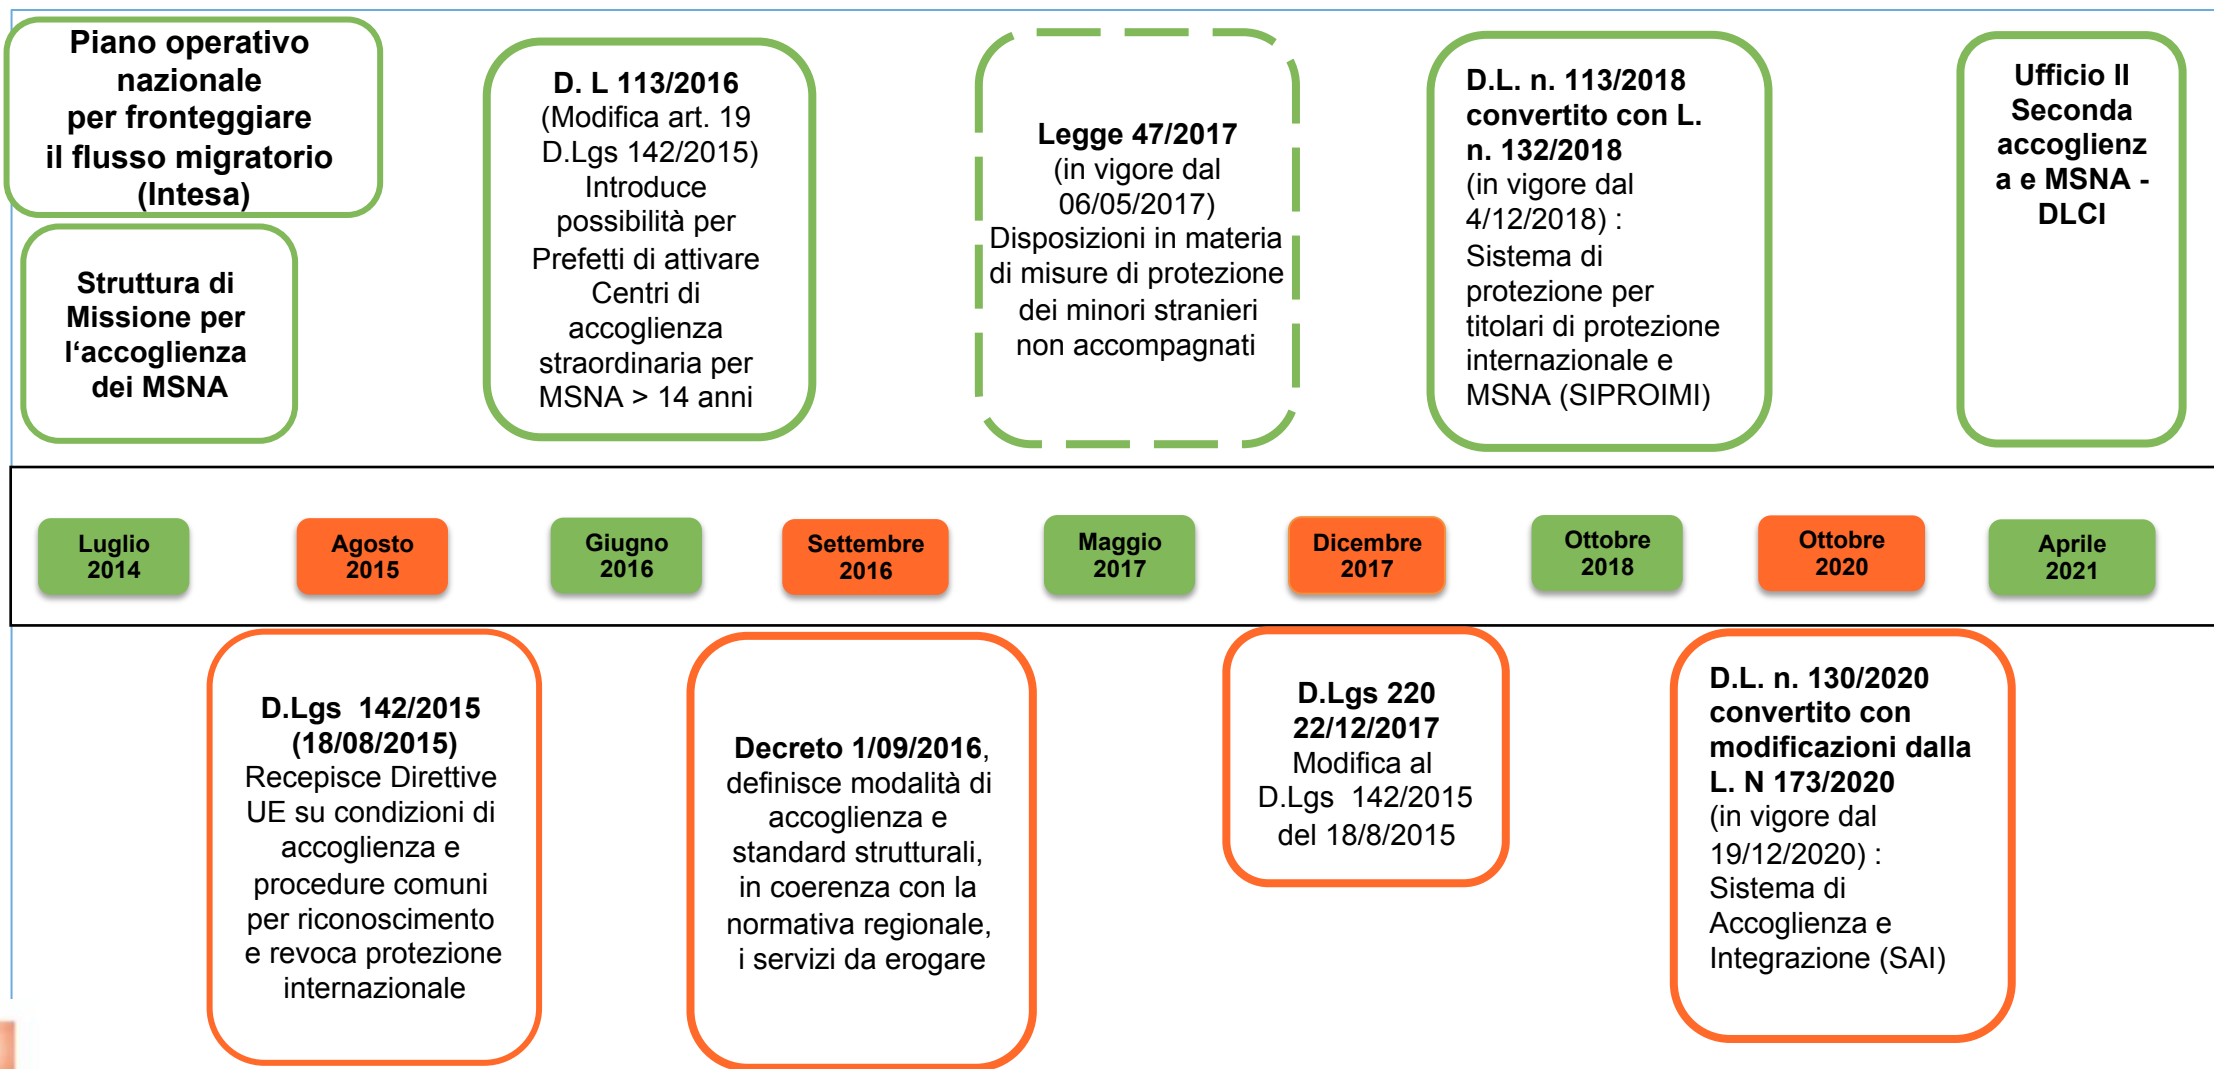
Piano operativo nazionale per fronteggiare il flusso migratorio (Intesa)

Struttura di Missione per l'accoglienza dei MSNA

D. L 113/2016 (Modifica art. 19 D.Lgs 142/2015) Introduce possibilità per Prefetti di attivare Centri di accoglienza straordinaria per MSNA > 14 anni

Legge 47/2017 (in vigore dal 06/05/2017) Disposizioni in materia di misure di protezione dei minori stranieri non accompagnati

D.L. n. 113/2018 convertito con L. n. 132/2018 (in vigore dal 4/12/2018) : Sistema di protezione per titolari di protezione internazionale e MSNA (SIPROIMI)

Ufficio II Seconda accoglienza e MSNA - DLCI

Luglio 2014

Agosto 2015

Giugno 2016

Settembre 2016

Maggio 2017

Dicembre 2017

Ottobre 2018

Ottobre 2020

Aprile 2021

D.Lgs 142/2015 (18/08/2015) Recepisce Direttive UE su condizioni di accoglienza e procedure comuni per riconoscimento e revoca protezione internazionale

Decreto 1/09/2016, definisce modalità di accoglienza e standard strutturali, in coerenza con la normativa regionale, i servizi da erogare

D.Lgs 220 22/12/2017 Modifica al D.Lgs 142/2015 del 18/8/2015

D.L. n. 130/2020 convertito con modificazioni dalla L. N 173/2020 (in vigore dal 19/12/2020) : Sistema di Accoglienza e Integrazione (SAI)